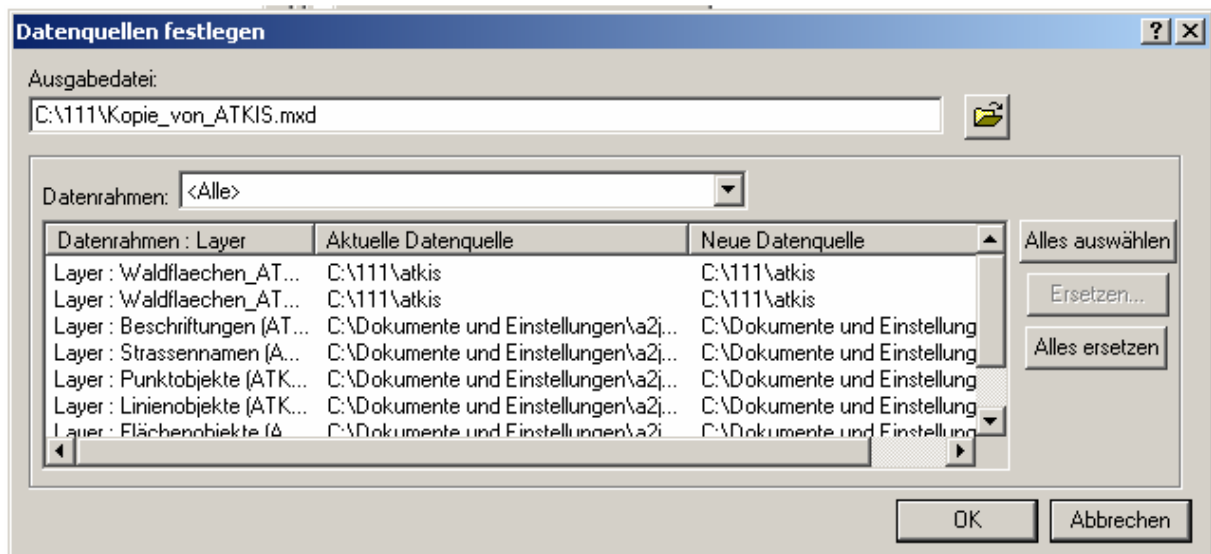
Datenquellen festlegen

?

Ausgabedatei:

C:\111\Kopie_von_ATKIS.mxd

Datenrahmen: <Alle>

| Datenrahmen : Layer | Aktuelle Datenquelle | Neue Datenquelle |
|---|---|---|
| Layer : Waldflaechen_AT... | C:\111\atkis | C:\111\atkis |
| Layer : Waldflaechen_AT... | C:\111\atkis | C:\111\atkis |
| Layer : Beschriftungen (AT... | C:\Dokumente und Einstellungen\a2j... | C:\Dokumente und Einstellung |
| Layer : Strassennamen (A... | C:\Dokumente und Einstellungen\a2j... | C:\Dokumente und Einstellung |
| Layer : Punktobjekte (ATK... | C:\Dokumente und Einstellungen\a2j... | C:\Dokumente und Einstellung |
| Layer : Linienobjekte (ATK... | C:\Dokumente und Einstellungen\a2j... | C:\Dokumente und Einstellung |
| Layer : Flächenobjekte (A... | C:\Dokumente und Einstellungen\a2j... | C:\Dokumente und Einstellung |

Alles auswählen

Ersetzen...

Alles ersetzen

OK

Abbrechen